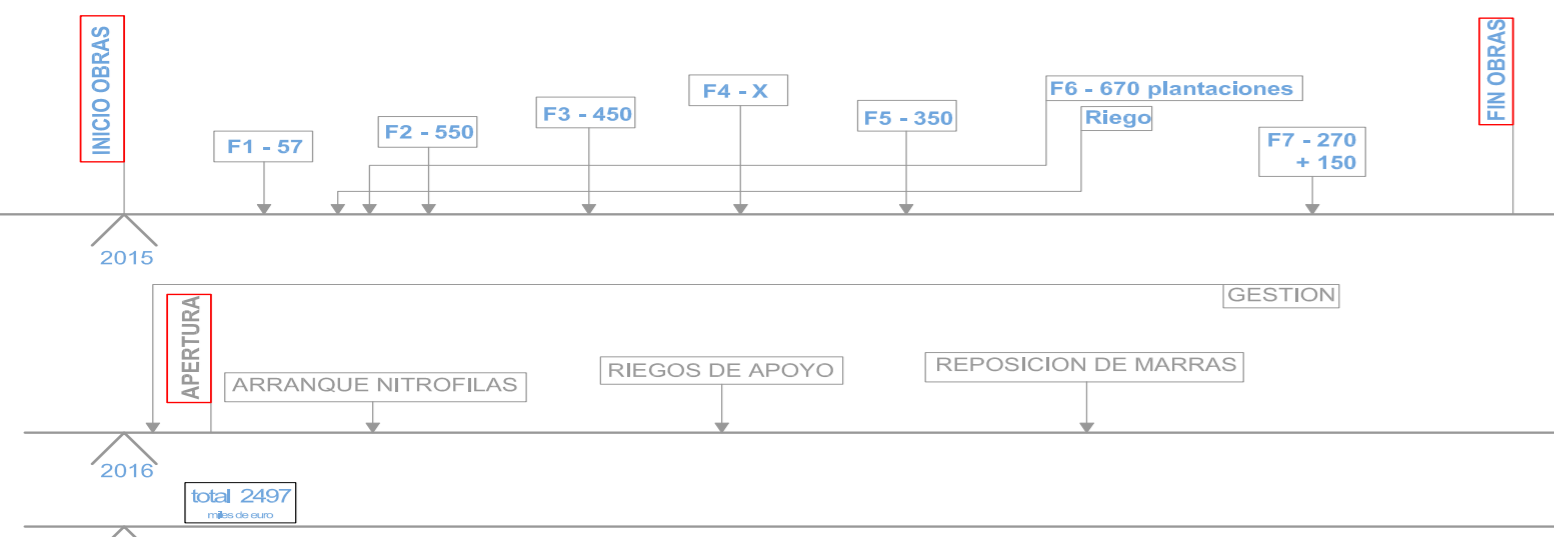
INICIO OBRAS

F1 - 57

F2 - 550

F3 - 450

F4 - X

F5 - 350

F6 - 670 plantaciones

Riego

F7 - 270
+ 150

FIN OBRAS

2015

GESTION

APERTURA

ARRANQUE NITROFILAS

RIEGOS DE APOYO

REPOSICION DE MARRAS

2016

total 2497
miles de euro